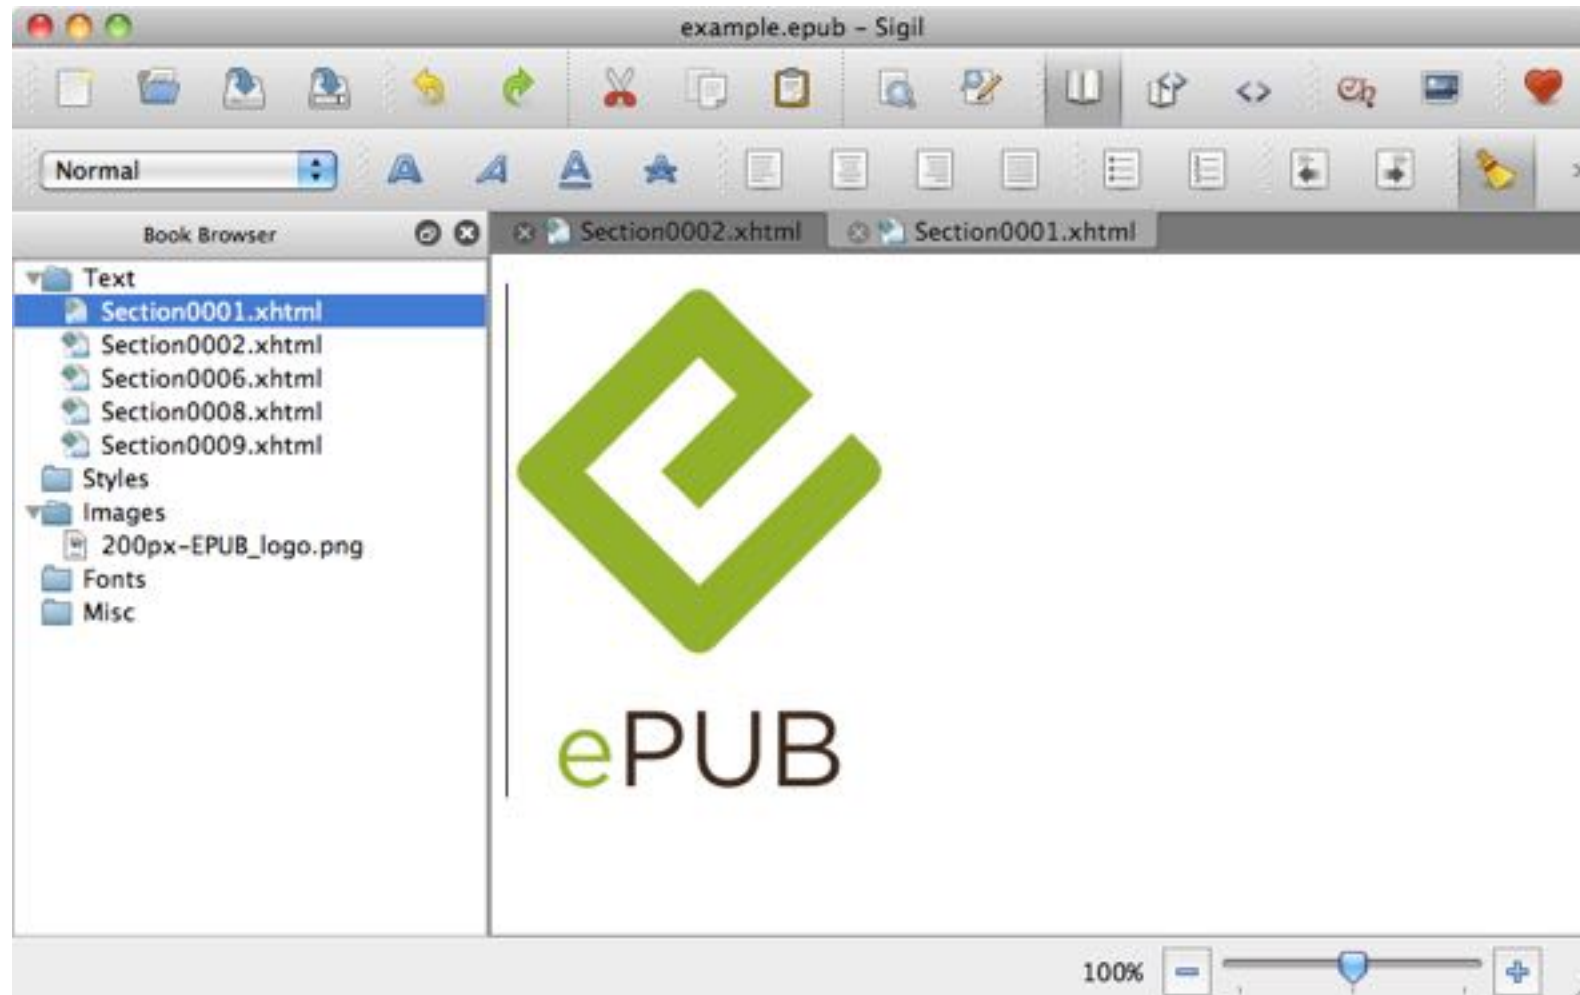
example.epub - Sigil

Normal

Book Browser

Section0002.xhtml
Section0001.xhtml

Text
Section0001.xhtml
Section0002.xhtml
Section0006.xhtml
Section0008.xhtml
Section0009.xhtml
Styles
Images
200px-EPUB_logo.png
Fonts
Misc

ePUB

100%